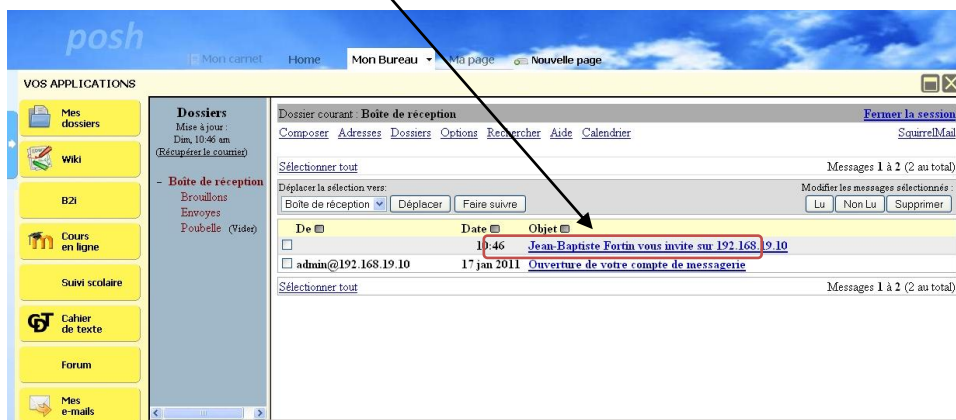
posh

Mon carnet   Home   Mon Bureau   Ma page   Nouvelle page

VOS APPLICATIONS

Mes dossiers

Wiki

B2i

Cours en ligne

Suivi scolaire

Cahier de texte

Forum

Mes e-mails

Dossiers
Mise à jour : Dim, 10:46 am
(Récupérer le courrier)

- Boîte de réception
Brouillons
Envoyes
Poubelle (Vider)

Dossier courant : Boîte de réception

Fermer la session

Composer Adresses Dossiers Options Rechercher Aide Calendrier

SquirrelMail

Sélectionner tout

Messages 1 à 2 (2 au total)

Déplacer la sélection vers:

Boîte de réception   Déplacer   Faire suivre

Modifier les messages sélectionnés :

Lu   Non Lu   Supprimer

| De | Date | Objet |
|---|---|---|
| | 10:46 | Jean-Baptiste Fortin vous invite sur 192.168.19.10 |
| admin@192.168.19.10 | 17 jan 2011 | Ouverture de votre compte de messagerie |

Sélectionner tout

Messages 1 à 2 (2 au total)